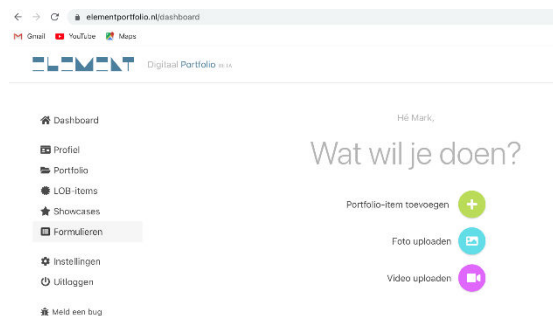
elementportfolio.nl/dashboard

Gmail YouTube Maps

ELEMENT Digitaal Portfolio BETA

Dashboard

Profiel

Portfolio

LOB-items

Showcases

Formulieren

Instellingen

Uitloggen

Meld een bug

Hé Mark,

Wat wil je doen?

Portfolio-item toevoegen

Foto uploaden

Video uploaden